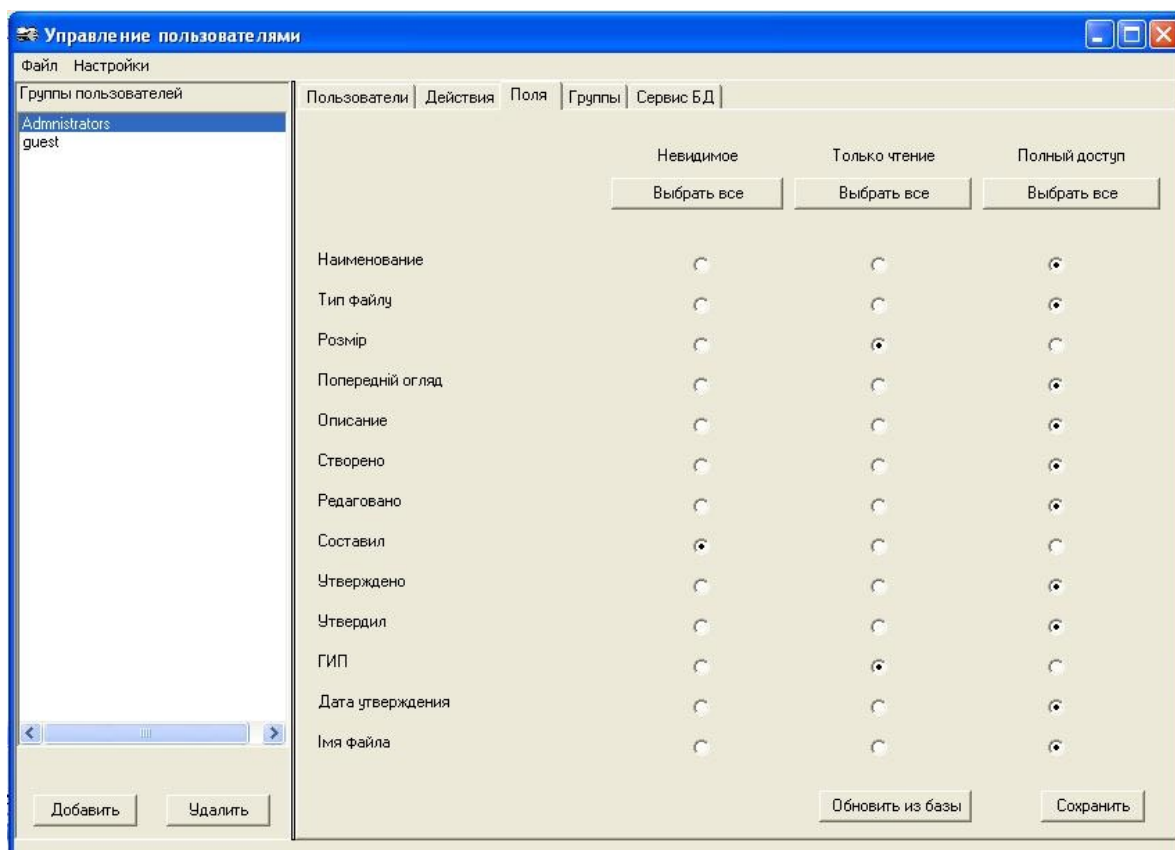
Управление пользователями

Файл Настройки

Группы пользователей

Admnistrators
guest

Пользователи | Действия | Поля | Группы | Сервис БД

| | Невидимое | Только чтение | Полный доступ |
|---|---|---|---|
| | Выбрать все | Выбрать все | Выбрать все |
| Наименование | | | ● |
| Тип файлу | | | ● |
| Розмір | | ● | |
| Попередній огляд | | | ● |
| Описание | | | ● |
| Створено | | | ● |
| Редаговано | | | ● |
| Составил | ● | | |
| Утверждено | | | ● |
| Утвердил | | | ● |
| ГИП | | ● | |
| Дата утверждения | | | ● |
| Імя файла | | | ● |

Добавить Удалить

Обновить из базы Сохранить